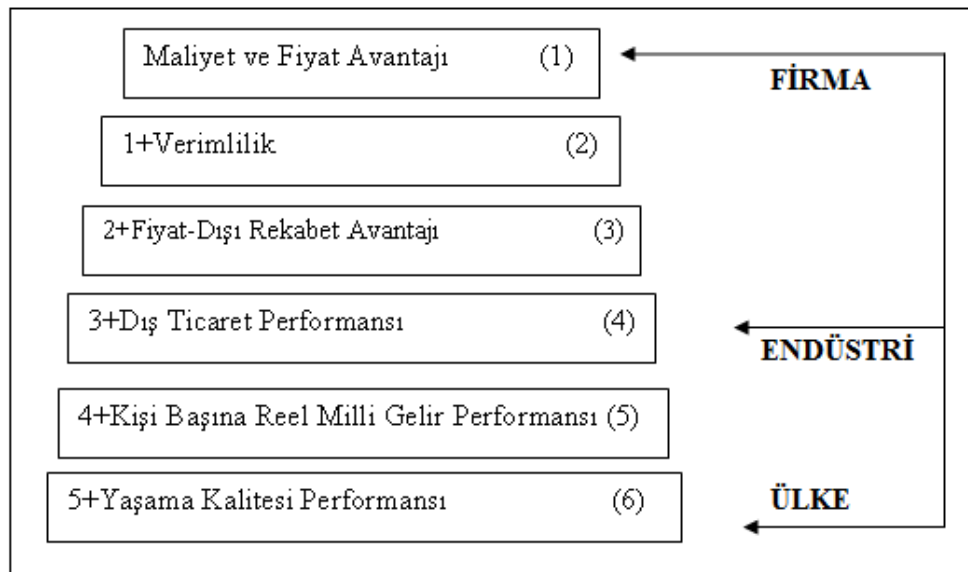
Maliyet ve Fiyat Avantajı (1)

FİRMA

1+Verimlilik (2)

2+Fiyat-Dışı Rekabet Avantajı (3)

3+Dış Ticaret Performansı (4)

ENDÜSTRİ

4+Kişi Başına Reel Milli Gelir Performansı (5)

5+Yaşama Kalitesi Performansı (6)

ÜLKE